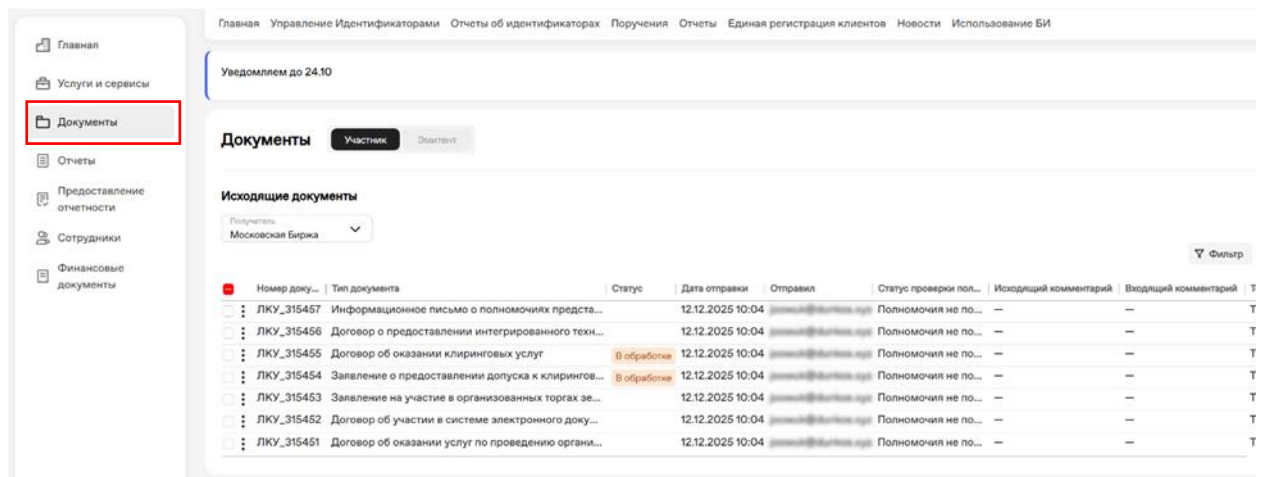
Главная
Услуги и сервисы
Документы
Отчеты
Предоставление отчетности
Сотрудники
Финансовые документы

Главная Управление Идентификаторами Отчеты об идентификаторах Поручения Отчеты Единая регистрация клиентов Новости Использование БИ

Уведомляем до 24.10

Документы Участник Эмитент

Исходящие документы

Получатель
Московская Биржа

Фильтр

| Номер доку... | Тип документа | Статус | Дата отправки | Отправил | Статус проверки пол... | Исходящий комментарий | Входящий комментарий | Т |
|---|---|---|---|---|---|---|---|---|
| ЛКУ_315457 | Информационное письмо о полномочиях предста... | | 12.12.2025 10:04 | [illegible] | Полномочия не по... | — | — | Т |
| ЛКУ_315456 | Договор о предоставлении интегрированного техн... | | 12.12.2025 10:04 | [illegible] | Полномочия не по... | — | — | Т |
| ЛКУ_315455 | Договор об оказании клиринговых услуг | В обработке | 12.12.2025 10:04 | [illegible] | Полномочия не по... | — | — | Т |
| ЛКУ_315454 | Заявление о предоставлении допуска к клирингов... | В обработке | 12.12.2025 10:04 | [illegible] | Полномочия не по... | — | — | Т |
| ЛКУ_315453 | Заявление на участие в организованных торгах зе... | | 12.12.2025 10:04 | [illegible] | Полномочия не по... | — | — | Т |
| ЛКУ_315452 | Договор об участии в системе электронного доку... | | 12.12.2025 10:04 | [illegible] | Полномочия не по... | — | — | Т |
| ЛКУ_315451 | Договор об оказании услуг по проведению органи... | | 12.12.2025 10:04 | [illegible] | Полномочия не по... | — | — | Т |